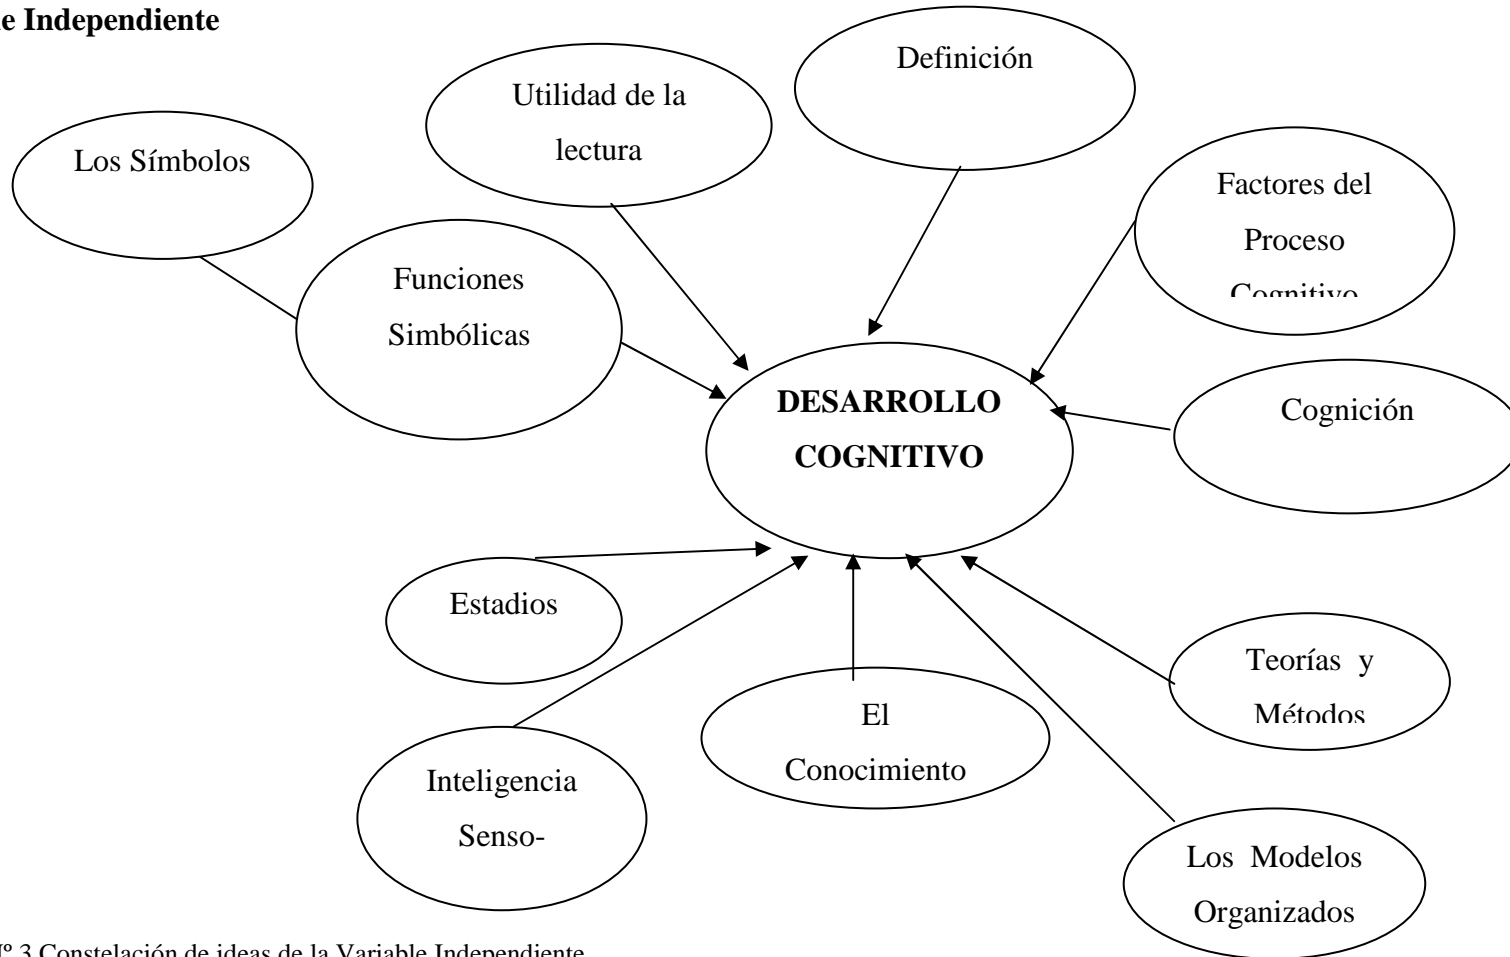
e Independiente

Los Símbolos

Utilidad de la lectura

Definición

Factores del Proceso Cognitivo

Funciones Simbólicas

DESARROLLO COGNITIVO

Cognición

Estadios

Teorías y Métodos

El Conocimiento

Inteligencia Senso-

Los Modelos Organizados

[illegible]º 3 Constelación de ideas de la Variable Independiente